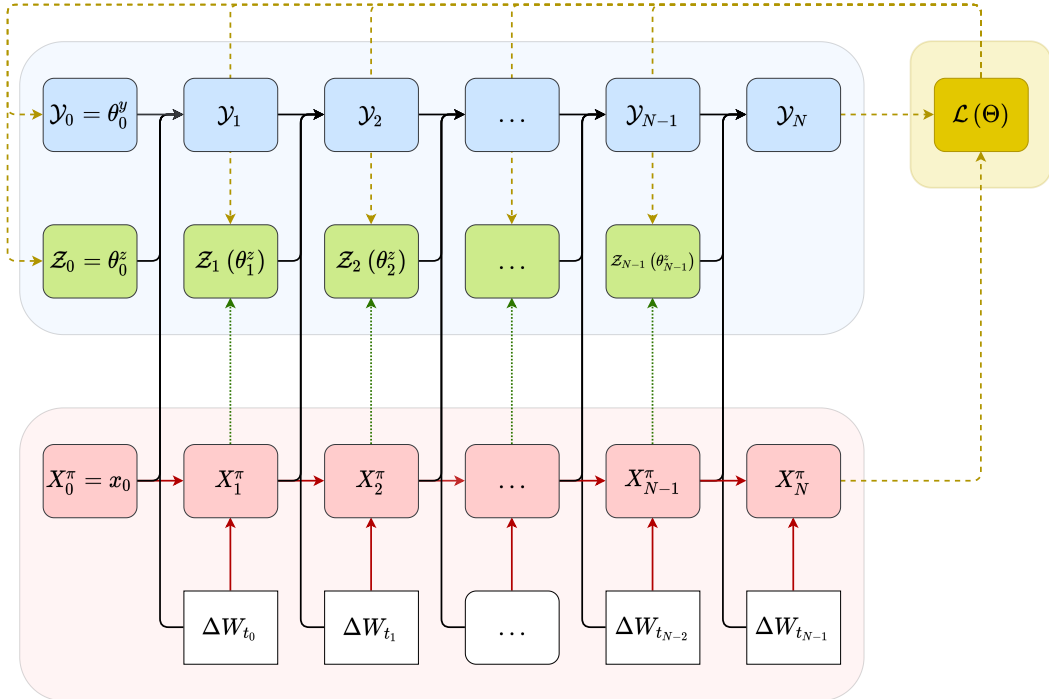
$\mathcal{Y}_0 = \theta_0^y$

$\mathcal{Y}_1$

$\mathcal{Y}_2$

$\dots$

$\mathcal{Y}_{N-1}$

$\mathcal{Y}_N$

$\mathcal{L}(\Theta)$

$\mathcal{Z}_0 = \theta_0^z$

$\mathcal{Z}_1(\theta_1^z)$

$\mathcal{Z}_2(\theta_2^z)$

$\dots$

$\mathcal{Z}_{N-1}(\theta_{N-1}^z)$

$X_0^\pi = x_0$

$X_1^\pi$

$X_2^\pi$

$\dots$

$X_{N-1}^\pi$

$X_N^\pi$

$\Delta W_{t_0}$

$\Delta W_{t_1}$

$\dots$

$\Delta W_{t_{N-2}}$

$\Delta W_{t_{N-1}}$